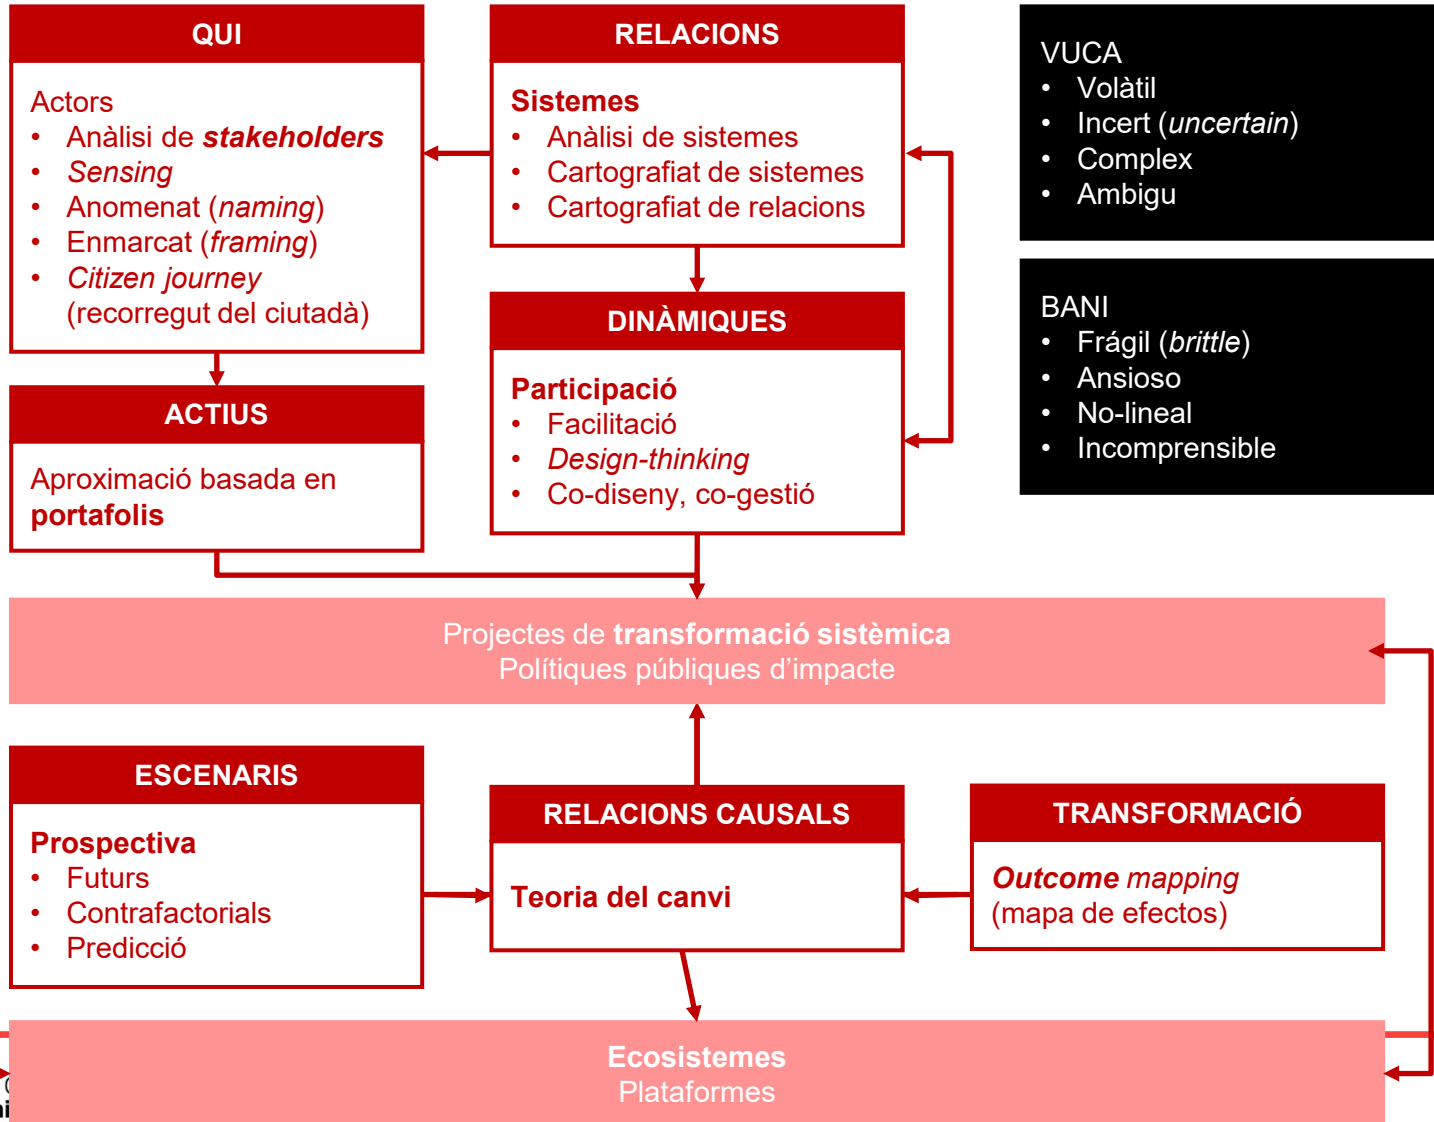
QUI

Actors
- Anàlisi de ***stakeholders***
- *Sensing*
- Anomenat (*naming*)
- Enmarcat (*framing*)
- *Citizen journey* (recorregut del ciutadà)

RELACIONS

**Sistemes**
- Anàlisi de sistemes
- Cartografiat de sistemes
- Cartografiat de relacions

VUCA
- Volàtil
- Incert (*uncertain*)
- Complex
- Ambigu

DINÀMIQUES

**Participació**
- Facilitació
- *Design-thinking*
- Co-diseny, co-gestió

BANI
- Frágil (*brittle*)
- Ansioso
- No-lineal
- Incomprensible

ACTIUS

Aproximació basada en **portafolis**

Projectes de **transformació sistèmica**
Polítiques públiques d'impacte

ESCENARIS

**Prospectiva**
- Futurs
- Contrafactorials
- Predicció

RELACIONS CAUSALS

**Teoria del canvi**

TRANSFORMACIÓ

***Outcome*** *mapping*
(mapa de efectos)

**Ecosistemes**
Plataformes